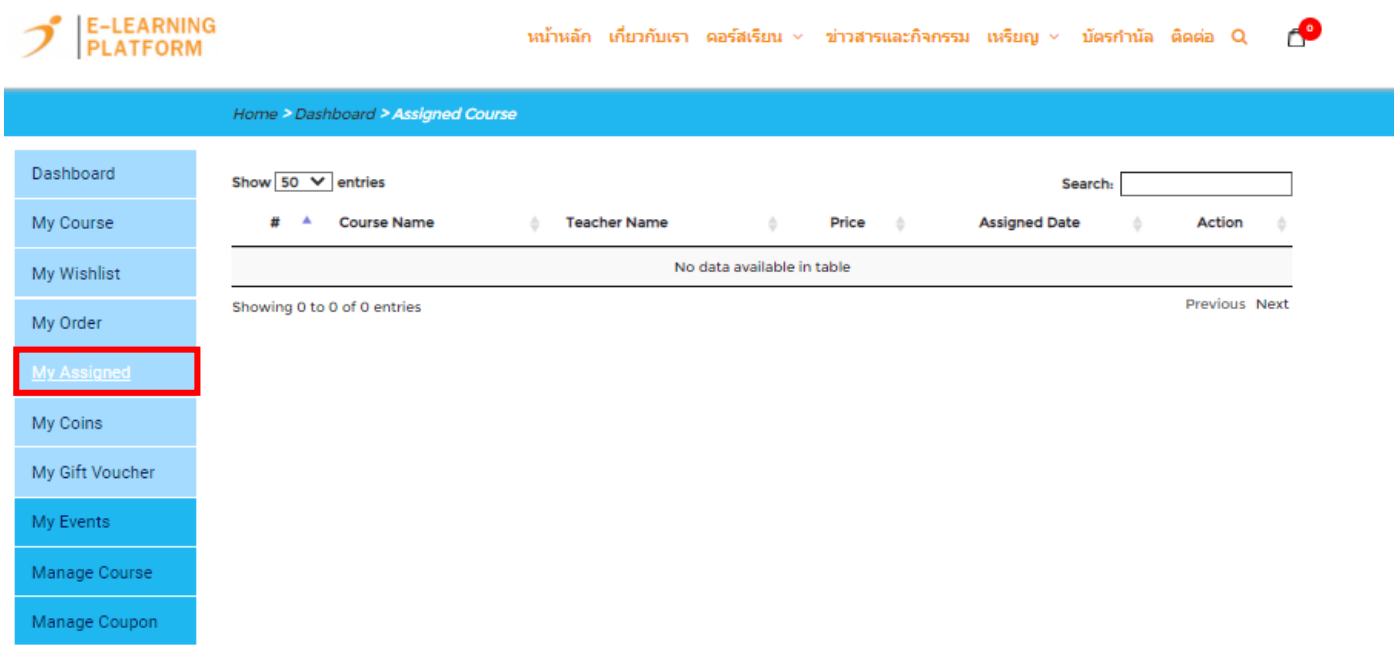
E-LEARNING PLATFORM

หน้าหลัก เกี่ยวกับเรา คอร์สเรียน ข่าวสารและกิจกรรม เหรียญ บัตรกำนัล ติดต่อ

0

Home > Dashboard > Assigned Course

Dashboard
My Course
My Wishlist
My Order
My Assigned
My Coins
My Gift Voucher
My Events
Manage Course
Manage Coupon

Show 50 entries

Search:

| # | Course Name | Teacher Name | Price | Assigned Date | Action |
|---|---|---|---|---|---|
| No data available in table | | | | | |

Showing 0 to 0 of 0 entries

Previous Next